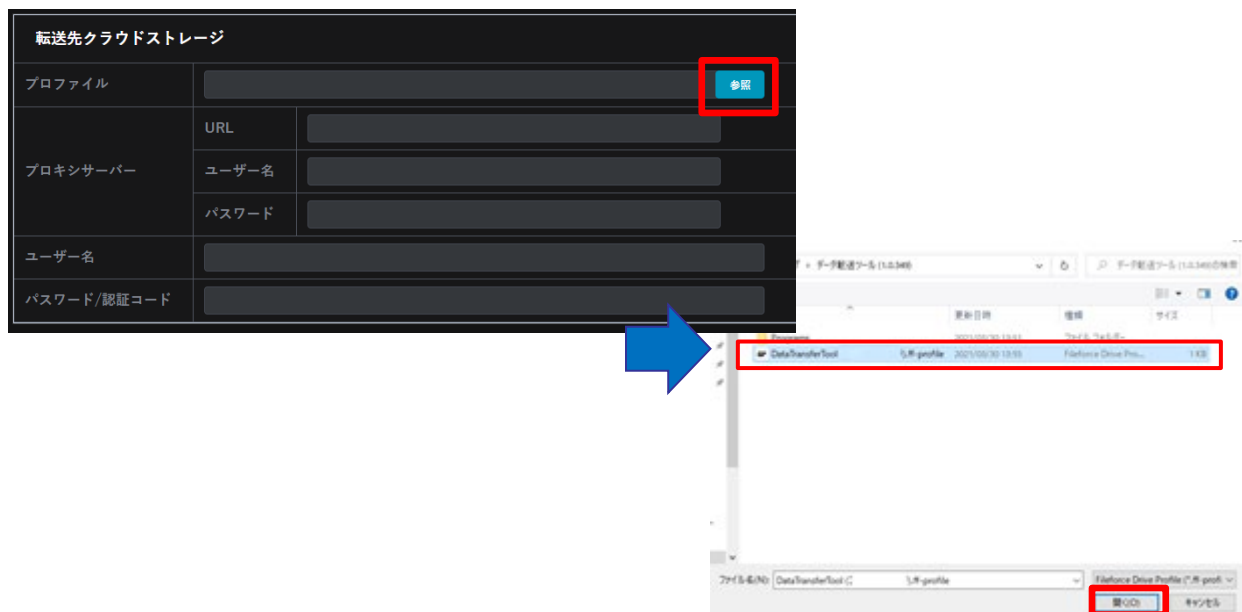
転送先クラウドストレージ

プロファイル

参照

プロキシサーバー

URL

ユーザー名

パスワード

ユーザー名

パスワード/認証コード

データ転送ツール (1.0.349)

データ転送ツール (1.0.349)の検索

更新日時

種類

サイズ

Programs

2021/05/30 13:51

ファイル フォルダー

DataTransferTool

.ff-profile

2021/05/30 13:55

Fileforce Drive Pro...

1 KB

ファイル名(N):

DataTransferTool (

).ff-profile

Fileforce Drive Profile (*.ff-profi

開く(O)

キャンセル